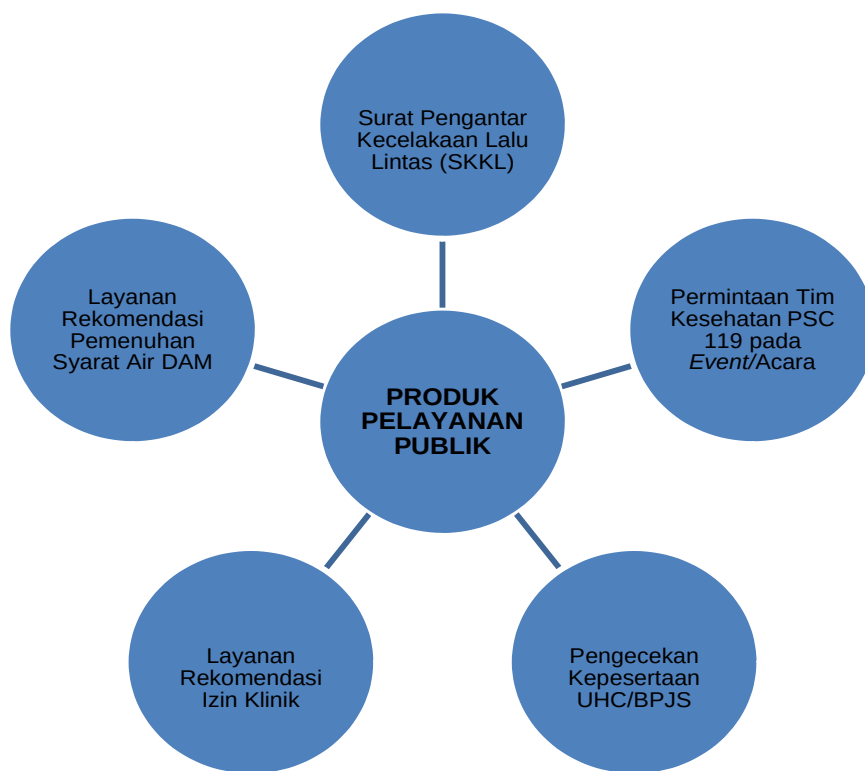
Surat Pengantar Kecelakaan Lalu Lintas (SKKL)

Layanan Rekomendasi Pemenuhan Syarat Air DAM

PRODUK PELAYANAN PUBLIK

Permintaan Tim Kesehatan PSC 119 pada Event/Acara

Layanan Rekomendasi Izin Klinik

Pengecekan Kepesertaan UHC/BPJS